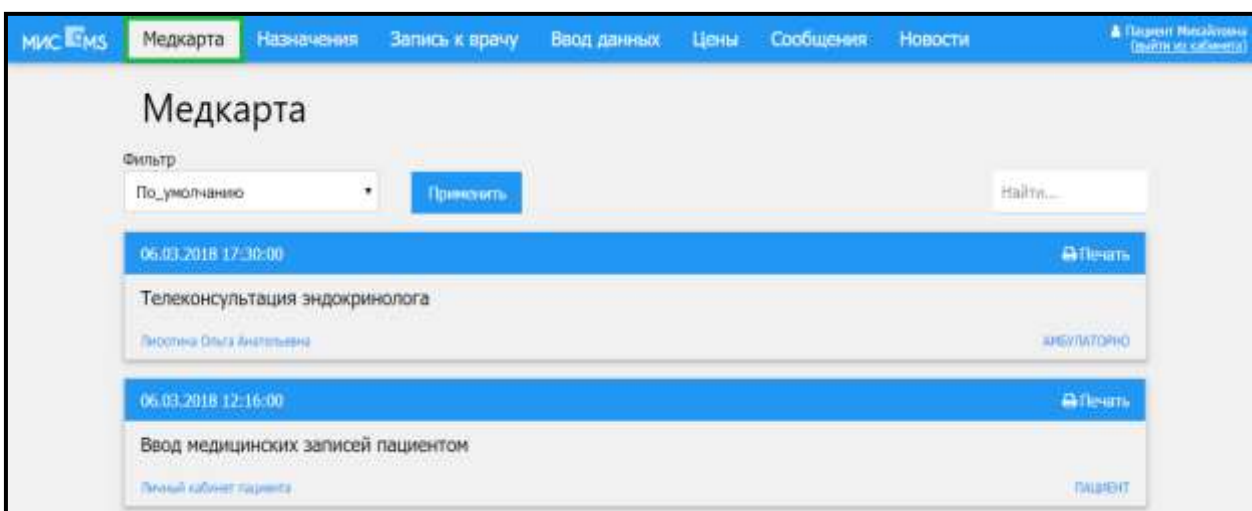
МИС EMS Медкарта Назначения Запись к врачу Ввод данных Цены Сообщения Новости

Пациент Михайлова (выйти из кабинета)

Медкарта

Фильтр

По_умолчанию

Применить

Найти...

06.03.2018 17:30:00

Печать

Телеконсультация эндокринолога

Лисотина Ольга Анатольевна

АМБУЛАТОРНО

06.03.2018 12:16:00

Печать

Ввод медицинских записей пациентом

Личный кабинет пациента

ПАЦИЕНТ